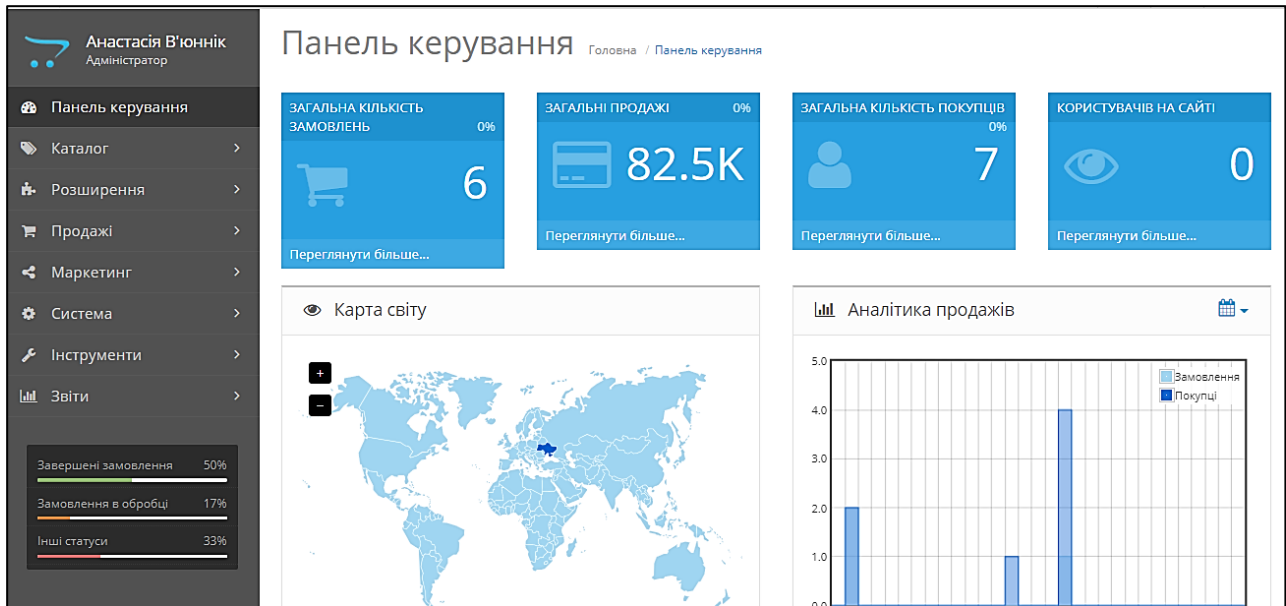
Анастасія В'юнник
Адміністратор

Панель керування
Каталог
Розширення
Продажі
Маркетинг
Система
Інструменти
Звіти

Завершені замовлення 50%
Замовлення в обробці 17%
Інші статуси 33%

Панель керування Головна / Панель керування

ЗАГАЛЬНА КІЛЬКІСТЬ ЗАМОВЛЕНЬ 0%
6
Переглянути більше...

ЗАГАЛЬНІ ПРОДАЖІ 0%
82.5K
Переглянути більше...

ЗАГАЛЬНА КІЛЬКІСТЬ ПОКУПЦІВ 0%
7
Переглянути більше...

КОРИСТУВАЧІВ НА САЙТІ
0
Переглянути більше...

Карта світу
+
−

Аналітика продажів

5.0
4.0
3.0
2.0
1.0
0.0
Замовлення
Покупці